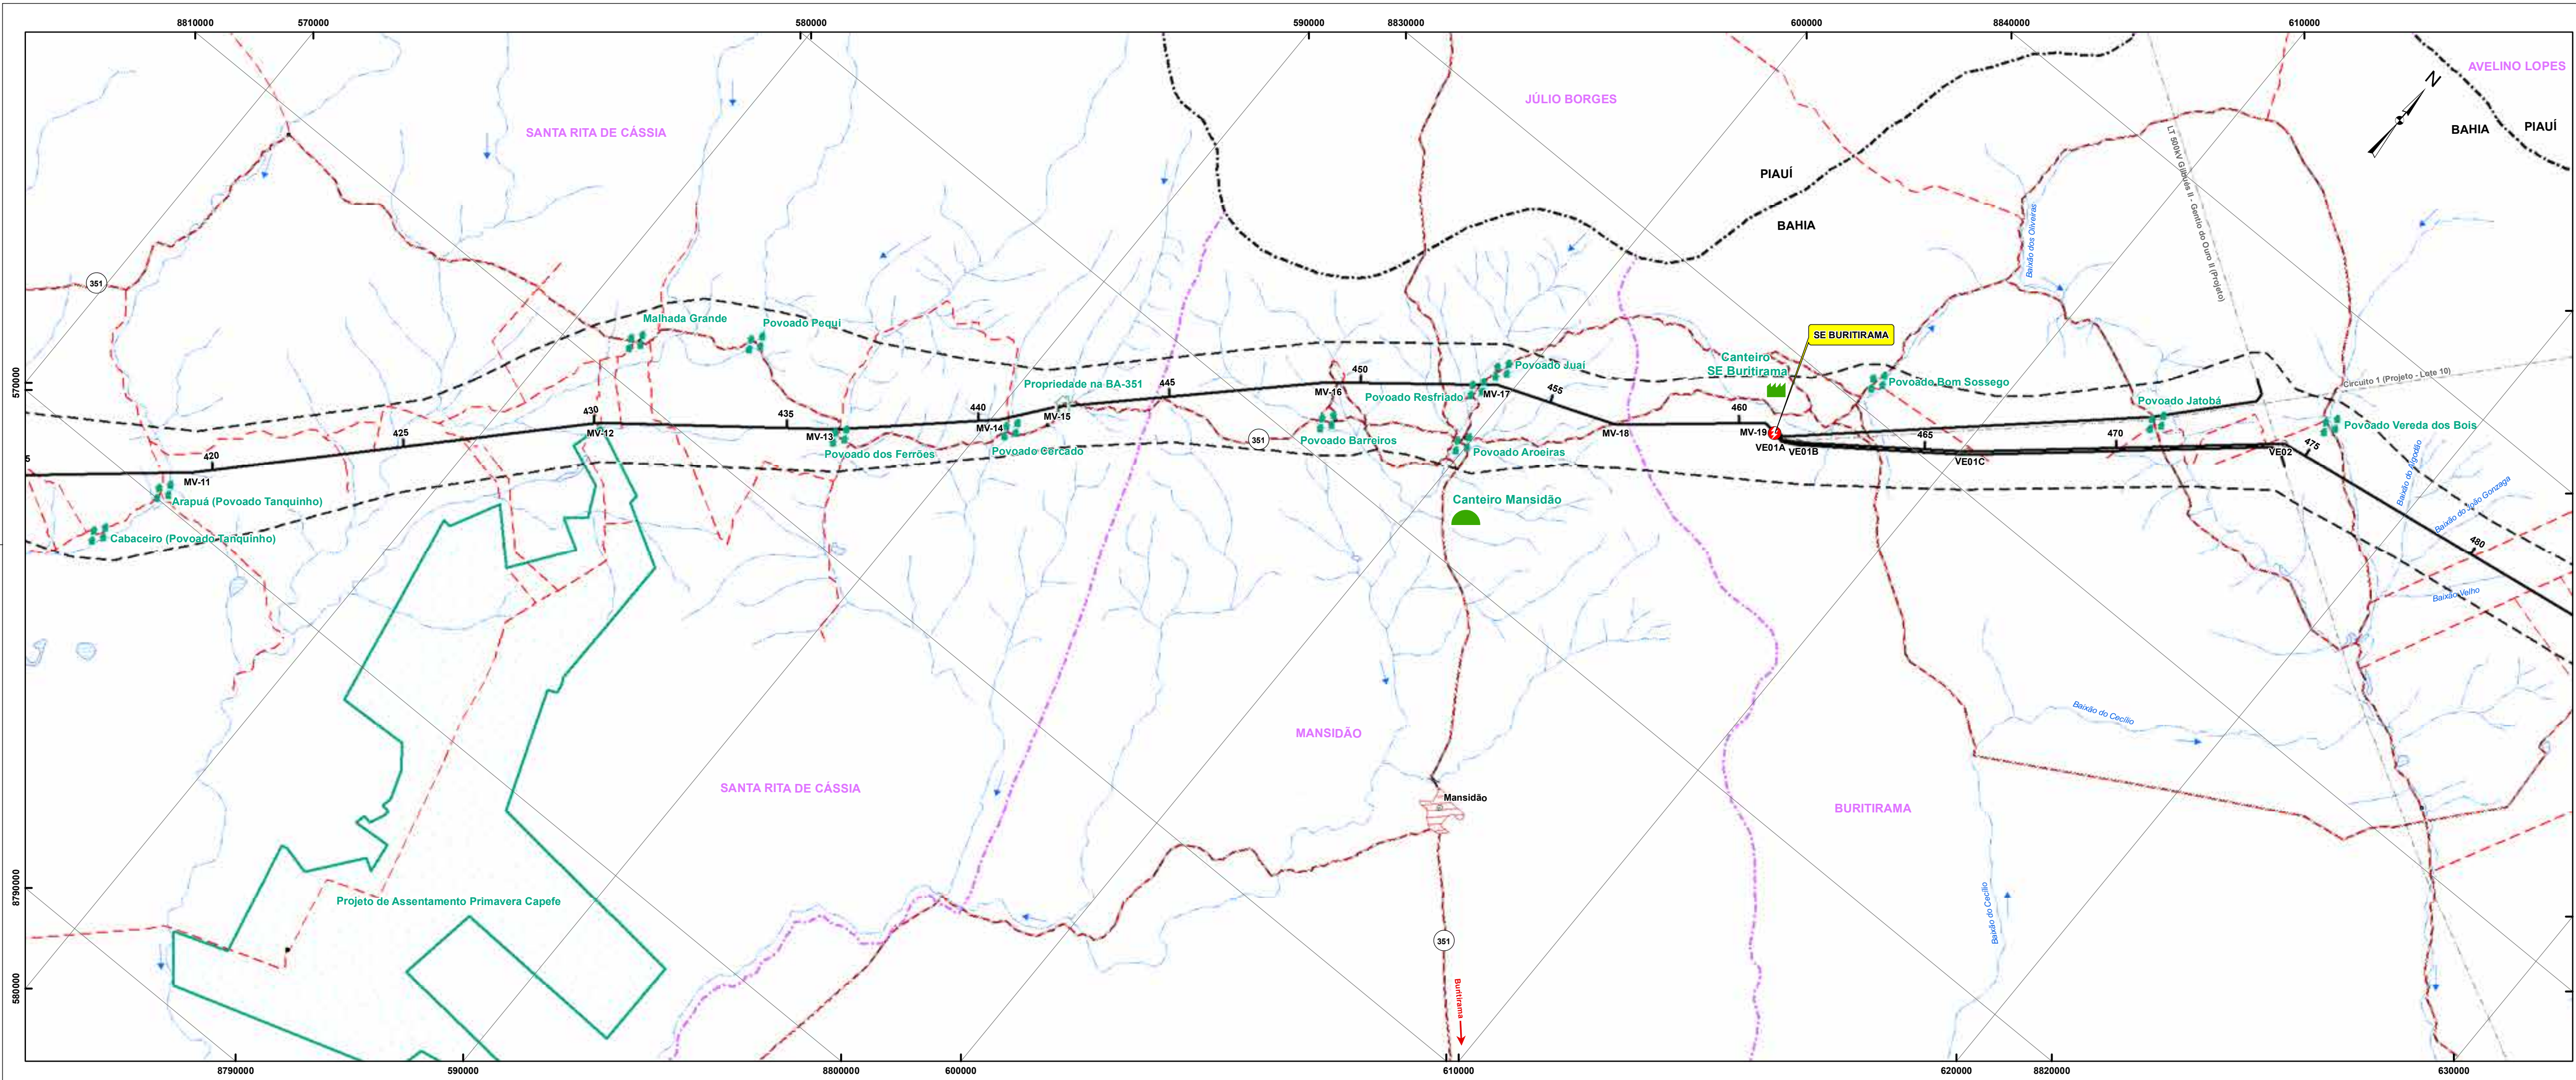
8810000 570000 580000 590000 8830000 600000 8840000 610000

AVELINO LOPES
N
BAHIA PIAUÍ
JÚLIO BORGES
SANTA RITA DE CÁSSIA
PIAUÍ
BAHIA
LT 500kV Gilbués II - Gentio do Ouro II (Projeto)
Baixão dos Oliveiras
351
Malhada Grande
Povoado Pequi
SE BURITIRAMA
Canteiro
SE Buritirama
Povoado Juai
Povoado Bom Sossego
Povoado Jatobá
Circuito 1 (Projeto - Lote 10)
570000
Propriedade na BA-351
445
450
MV-16
Povoado Resfriado
MV-17
455
460
430
435
440
MV-15
425
MV-12
MV-13
MV-14
351
Povoado Barreiros
MV-18
MV-19
465
470
475
Povoado Vereda dos Bois
420
5
Povoado dos Ferrões
Povoado Cercado
Povoado Aroeiras
VE01A
VE01B
VE01C
VE02
MV-11
Arapuá (Povoado Tanquinho)
Canteiro Mansidão
Baixão do Algodão
Baixão do Júlio Gonzaga
480
Cabaceiro (Povoado Tanquinho)
Baixão Velho
MANSIDÃO
Baixão do Cecílio
SANTA RITA DE CÁSSIA
Mansidão
BURITIRAMA
8790000
Projeto de Assentamento Primavera Capefe
Baixão do Cecílio
351
580000
Buritirama
8790000 590000 8800000 600000 610000 620000 8820000 630000